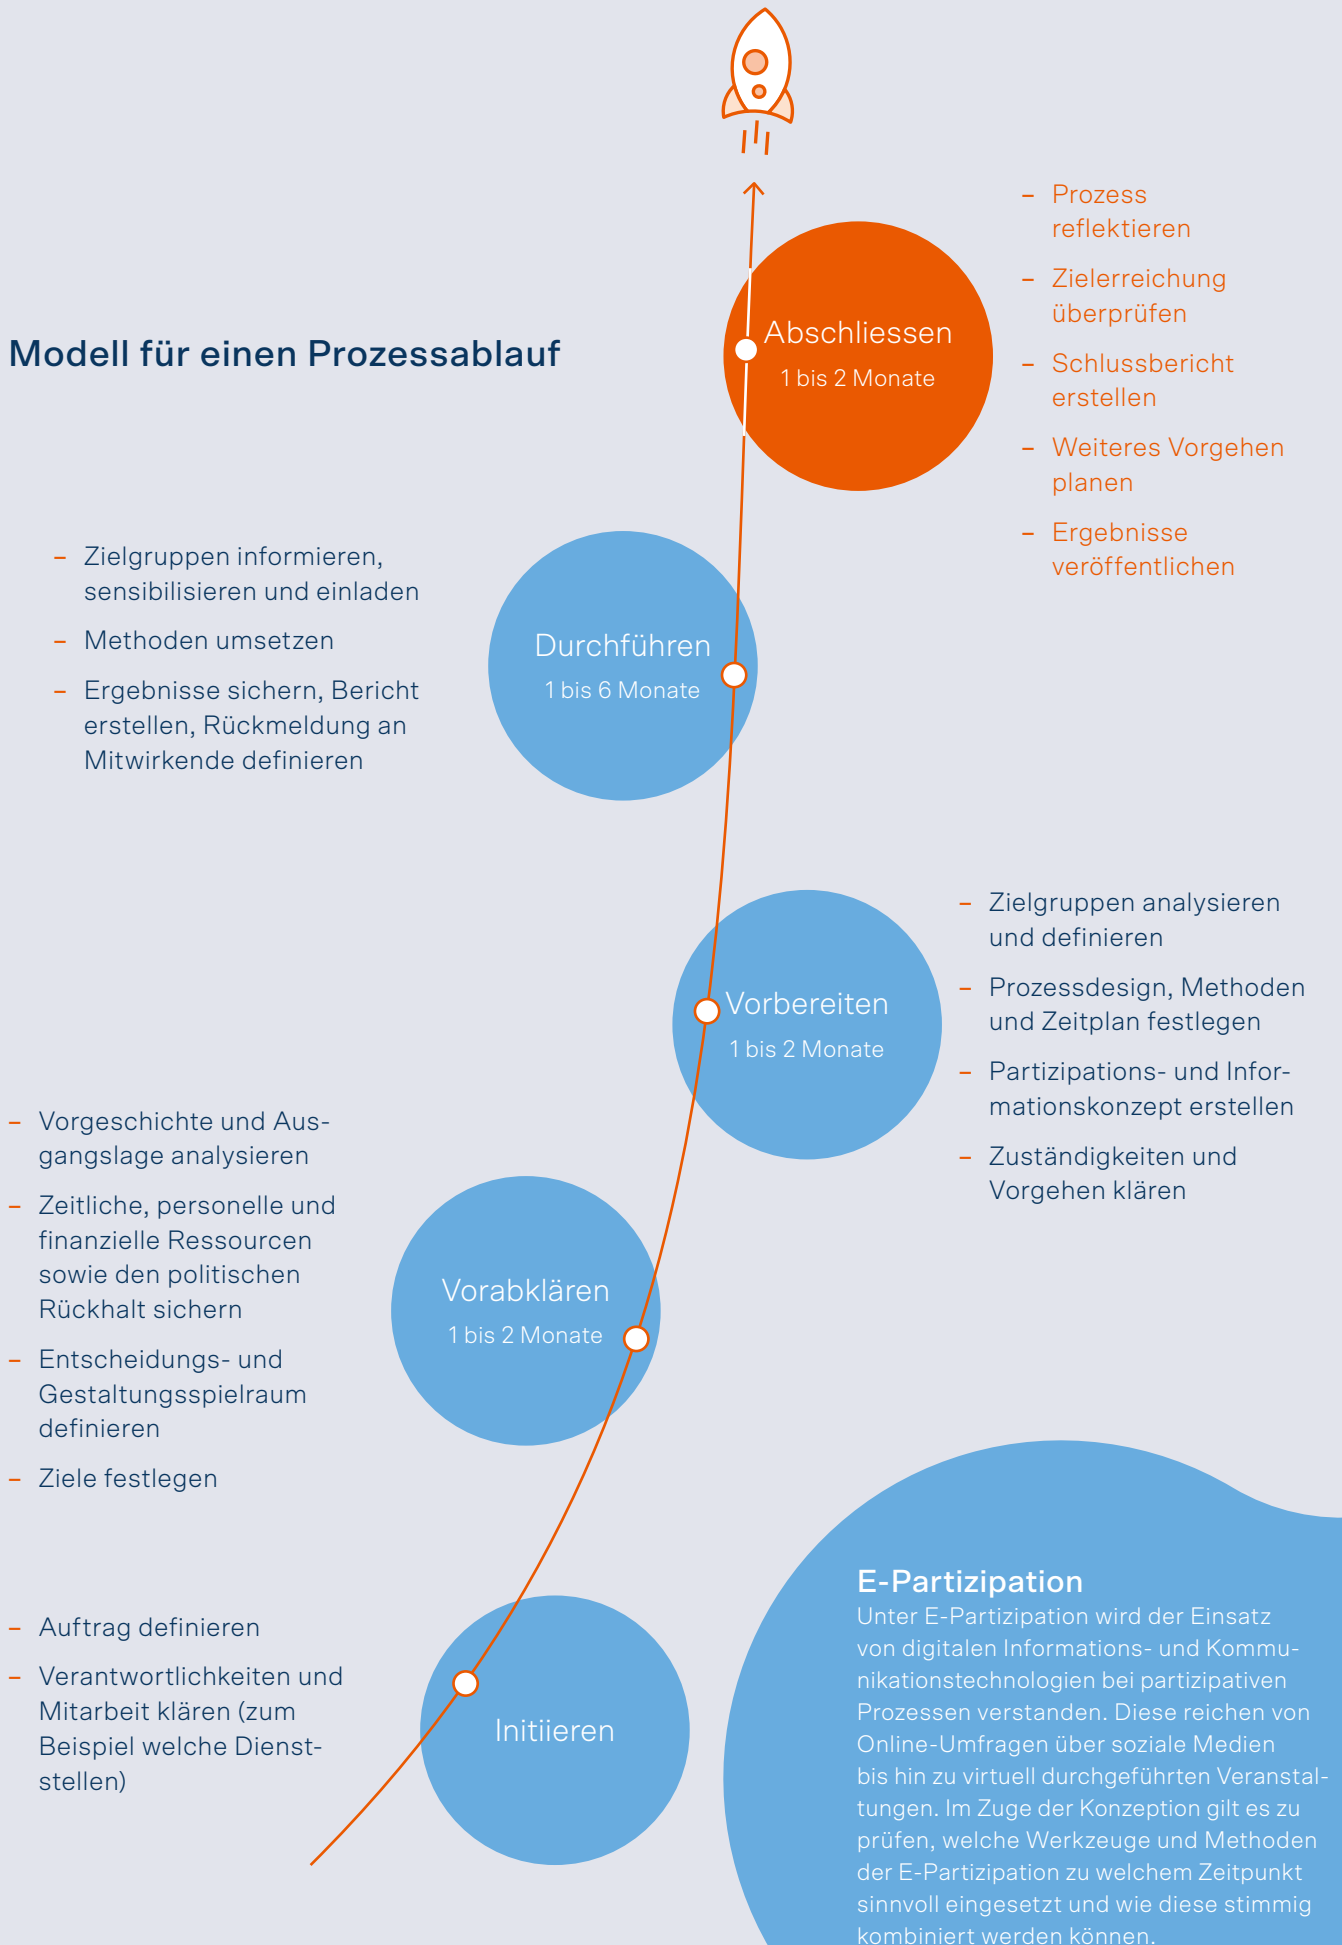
Modell für einen Prozessablauf

Abschliessen
1 bis 2 Monate

– Prozess reflektieren
– Zielerreichung überprüfen
– Schlussbericht erstellen
– Weiteres Vorgehen planen
– Ergebnisse veröffentlichen

– Zielgruppen informieren, sensibilisieren und einladen
– Methoden umsetzen
– Ergebnisse sichern, Bericht erstellen, Rückmeldung an Mitwirkende definieren

Durchführen
1 bis 6 Monate

Vorbereiten
1 bis 2 Monate

– Zielgruppen analysieren und definieren
– Prozessdesign, Methoden und Zeitplan festlegen
– Partizipations- und Informationskonzept erstellen
– Zuständigkeiten und Vorgehen klären

– Vorgeschichte und Ausgangslage analysieren
– Zeitliche, personelle und finanzielle Ressourcen sowie den politischen Rückhalt sichern
– Entscheidungs- und Gestaltungsspielraum definieren
– Ziele festlegen

Vorabklären
1 bis 2 Monate

– Auftrag definieren
– Verantwortlichkeiten und Mitarbeit klären (zum Beispiel welche Dienststellen)

Initiieren

E-Partizipation
Unter E-Partizipation wird der Einsatz von digitalen Informations- und Kommunikationstechnologien bei partizipativen Prozessen verstanden. Diese reichen von Online-Umfragen über soziale Medien bis hin zu virtuell durchgeführten Veranstaltungen. Im Zuge der Konzeption gilt es zu prüfen, welche Werkzeuge und Methoden der E-Partizipation zu welchem Zeitpunkt sinnvoll eingesetzt und wie diese stimmig kombiniert werden können.